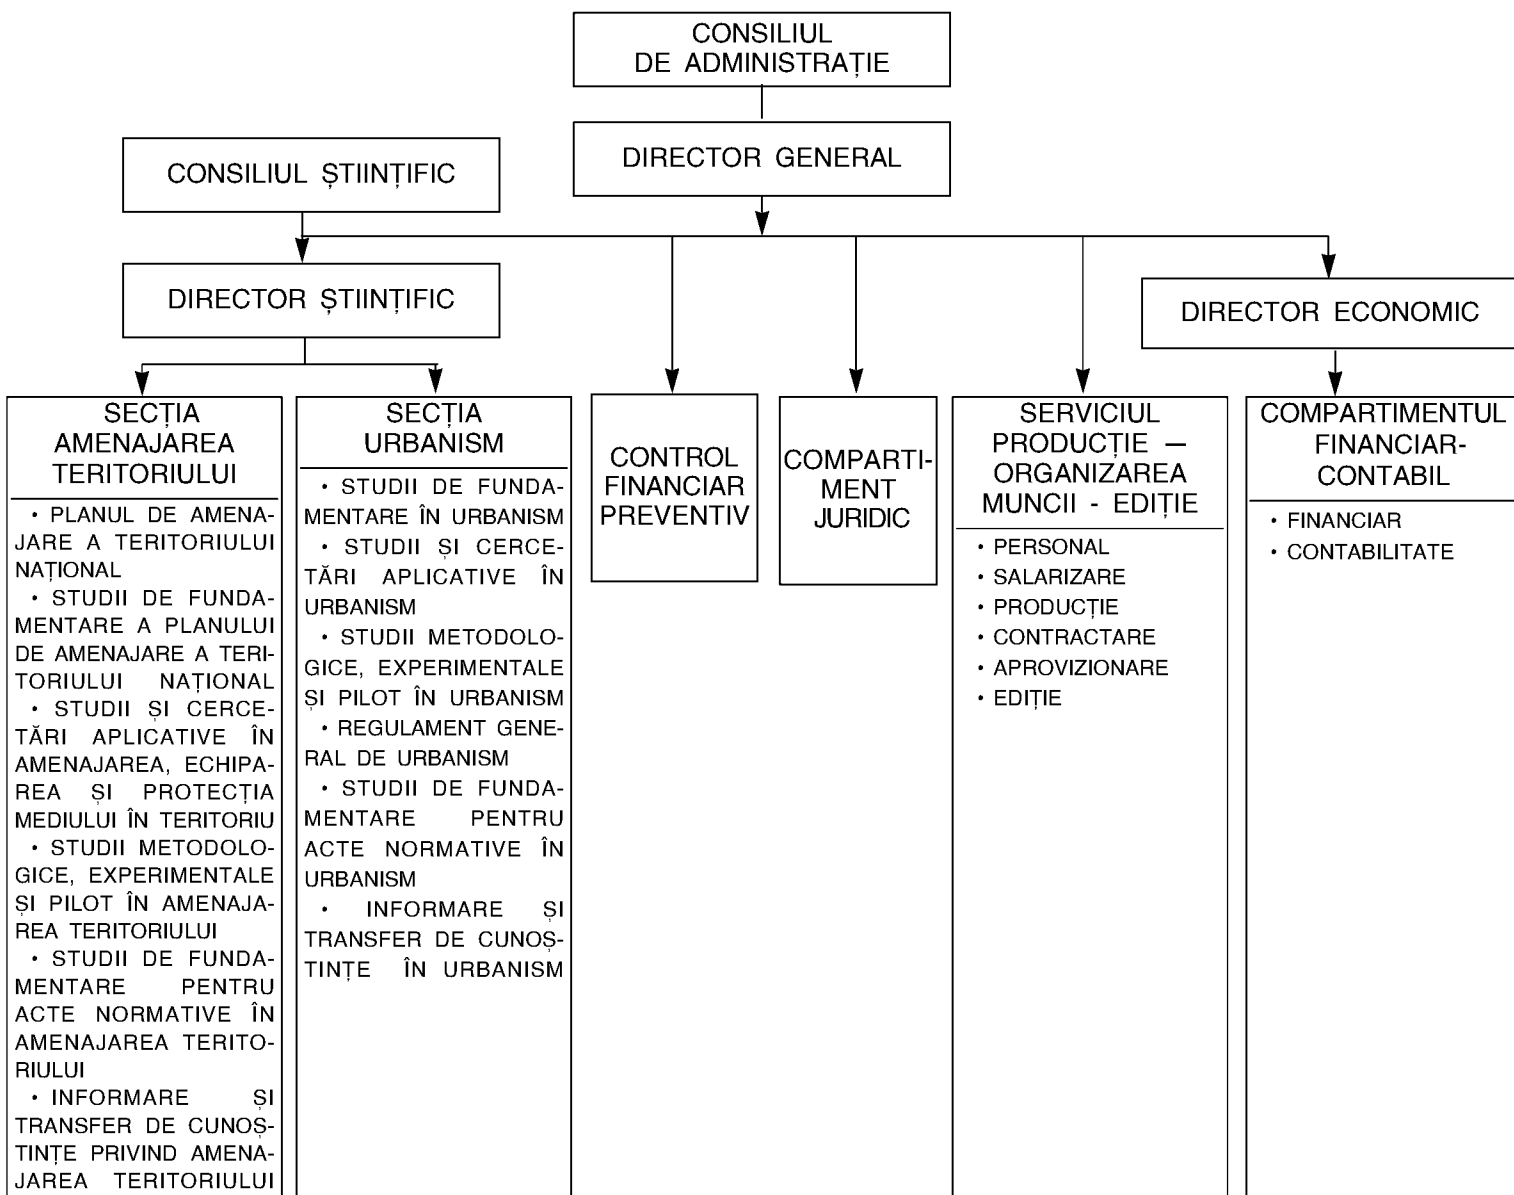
CONSILIUL DE ADMINISTRAȚIE

DIRECTOR GENERAL

CONSILIUL ȘTIINȚIFIC

DIRECTOR ȘTIINȚIFIC

DIRECTOR ECONOMIC

SECȚIA AMENAJAREA TERITORIULUI

• PLANUL DE AMENAJARE A TERITORIULUI NAȚIONAL
• STUDII DE FUNDAMENTARE A PLANULUI DE AMENAJARE A TERITORIULUI NAȚIONAL
• STUDII ȘI CERCETĂRI APLICATIVE ÎN AMENAJAREA, ECHIPAREA ȘI PROTECȚIA MEDIULUI ÎN TERITORIU
• STUDII METODOLOGICE, EXPERIMENTALE ȘI PILOT ÎN AMENAJAREA TERITORIULUI
• STUDII DE FUNDAMENTARE PENTRU ACTE NORMATIVE ÎN AMENAJAREA TERITORIULUI
• INFORMARE ȘI TRANSFER DE CUNOȘTINȚE PRIVIND AMENAJAREA TERITORIULUI

SECȚIA URBANISM

• STUDII DE FUNDAMENTARE ÎN URBANISM
• STUDII ȘI CERCETĂRI APLICATIVE ÎN URBANISM
• STUDII METODOLOGICE, EXPERIMENTALE ȘI PILOT ÎN URBANISM
• REGULAMENT GENERAL DE URBANISM
• STUDII DE FUNDAMENTARE PENTRU ACTE NORMATIVE ÎN URBANISM
• INFORMARE ȘI TRANSFER DE CUNOȘTINȚE ÎN URBANISM

CONTROL FINANCIAR PREVENTIV

COMPARTIMENT JURIDIC

SERVICIUL PRODUCȚIE — ORGANIZAREA MUNCII - EDIȚIE

• PERSONAL
• SALARIZARE
• PRODUCȚIE
• CONTRACTARE
• APROVIZIONARE
• EDIȚIE

COMPARTIMENTUL FINANCIAR-CONTABIL

• FINANCIAR
• CONTABILITATE